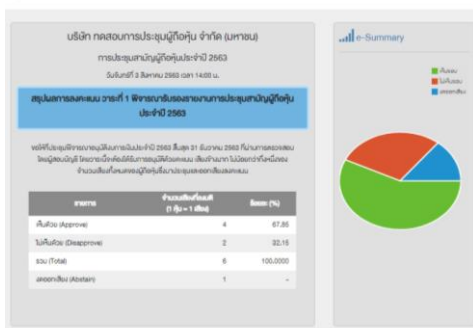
บริษัท ทดสอบการประชุมผู้ถือหุ้น จำกัด (มหาชน)

การประชุมสามัญผู้ถือหุ้นประจำปี 2563

วันจันทร์ที่ 3 สิงหาคม 2563 เวลา 14:00 น.

สรุปผลการลงคะแนน วาระที่ 1 พิจารณารับรองรายงานการประชุมสามัญผู้ถือหุ้นประจำปี 2563

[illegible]

| รายการ | จำนวนเสียงที่ลงมติ (1 หุ้น = 1 เสียง) | ร้อยละ (%) |
|---|---|---|
| เห็นด้วย (Approve) | 4 | 67.85 |
| ไม่เห็นด้วย (Disapprove) | 2 | 32.15 |
| รวม (Total) | 6 | 100.0000 |
| งดออกเสียง (Abstain) | 1 | - |

e-Summary

เห็นด้วย
ไม่เห็นด้วย
งดออกเสียง